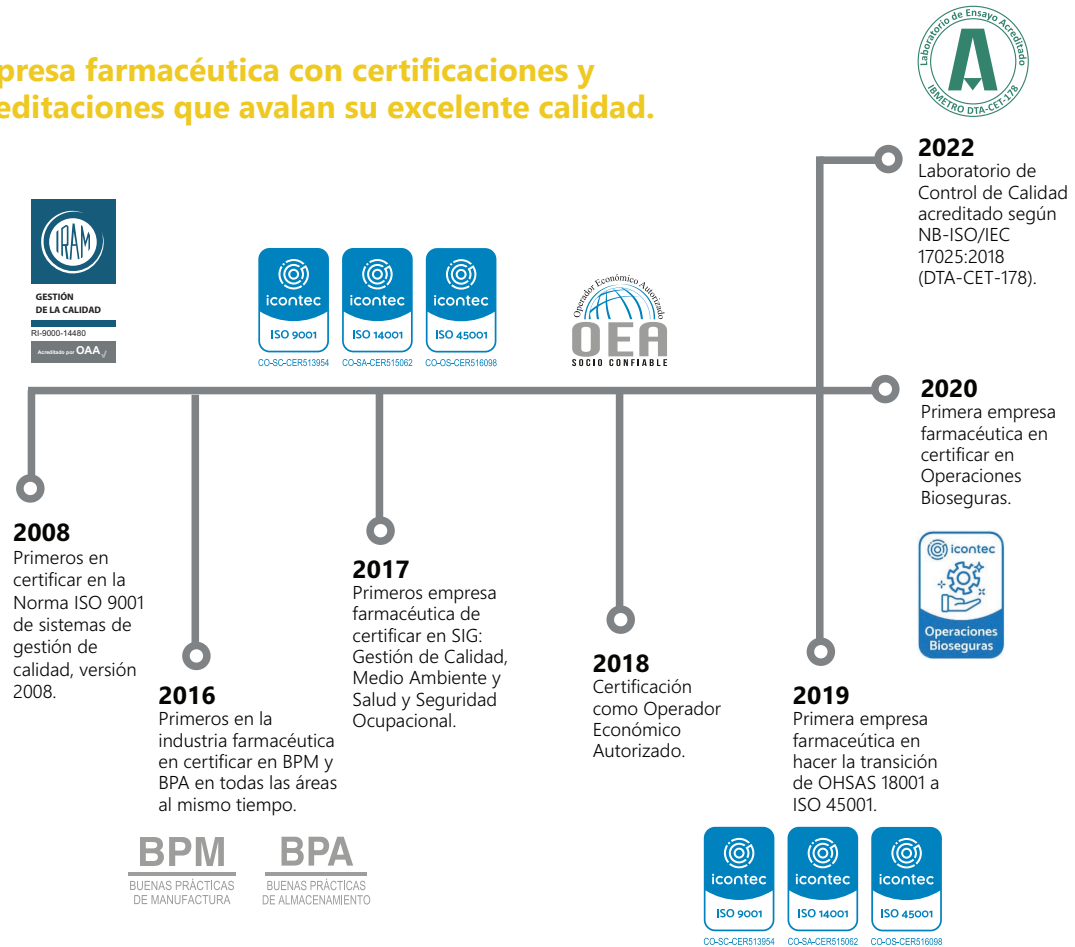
presa farmacéutica con certificaciones y editaciones que avalan su excelente calidad.

Laboratorio de Ensayo Acreditado
IBMETRO DTA-CET-178

IRAM
GESTIÓN DE LA CALIDAD
RI-9000-14480
Acreditado por OAA

icontec
ISO 9001
CO-SC-CER513954

icontec
ISO 14001
CO-SA-CER515062

icontec
ISO 45001
CO-OS-CER516098

Operador Económico Autorizado
OEA
SOCIO CONFIABLE

2022
Laboratorio de Control de Calidad acreditado según NB-ISO/IEC 17025:2018 (DTA-CET-178).

2020
Primera empresa farmacéutica en certificar en Operaciones Bioseguras.

icontec
Operaciones Bioseguras

2008
Primeros en certificar en la Norma ISO 9001 de sistemas de gestión de calidad, versión 2008.

2016
Primeros en la industria farmacéutica en certificar en BPM y BPA en todas las áreas al mismo tiempo.

BPM
BUENAS PRÁCTICAS DE MANUFACTURA

BPA
BUENAS PRÁCTICAS DE ALMACENAMIENTO

2017
Primeros empresa farmacéutica de certificar en SIG: Gestión de Calidad, Medio Ambiente y Salud y Seguridad Ocupacional.

2018
Certificación como Operador Económico Autorizado.

2019
Primera empresa farmacéutica en hacer la transición de OHSAS 18001 a ISO 45001.

icontec
ISO 9001
CO-SC-CER513954

icontec
ISO 14001
CO-SA-CER515062

icontec
ISO 45001
CO-OS-CER516098